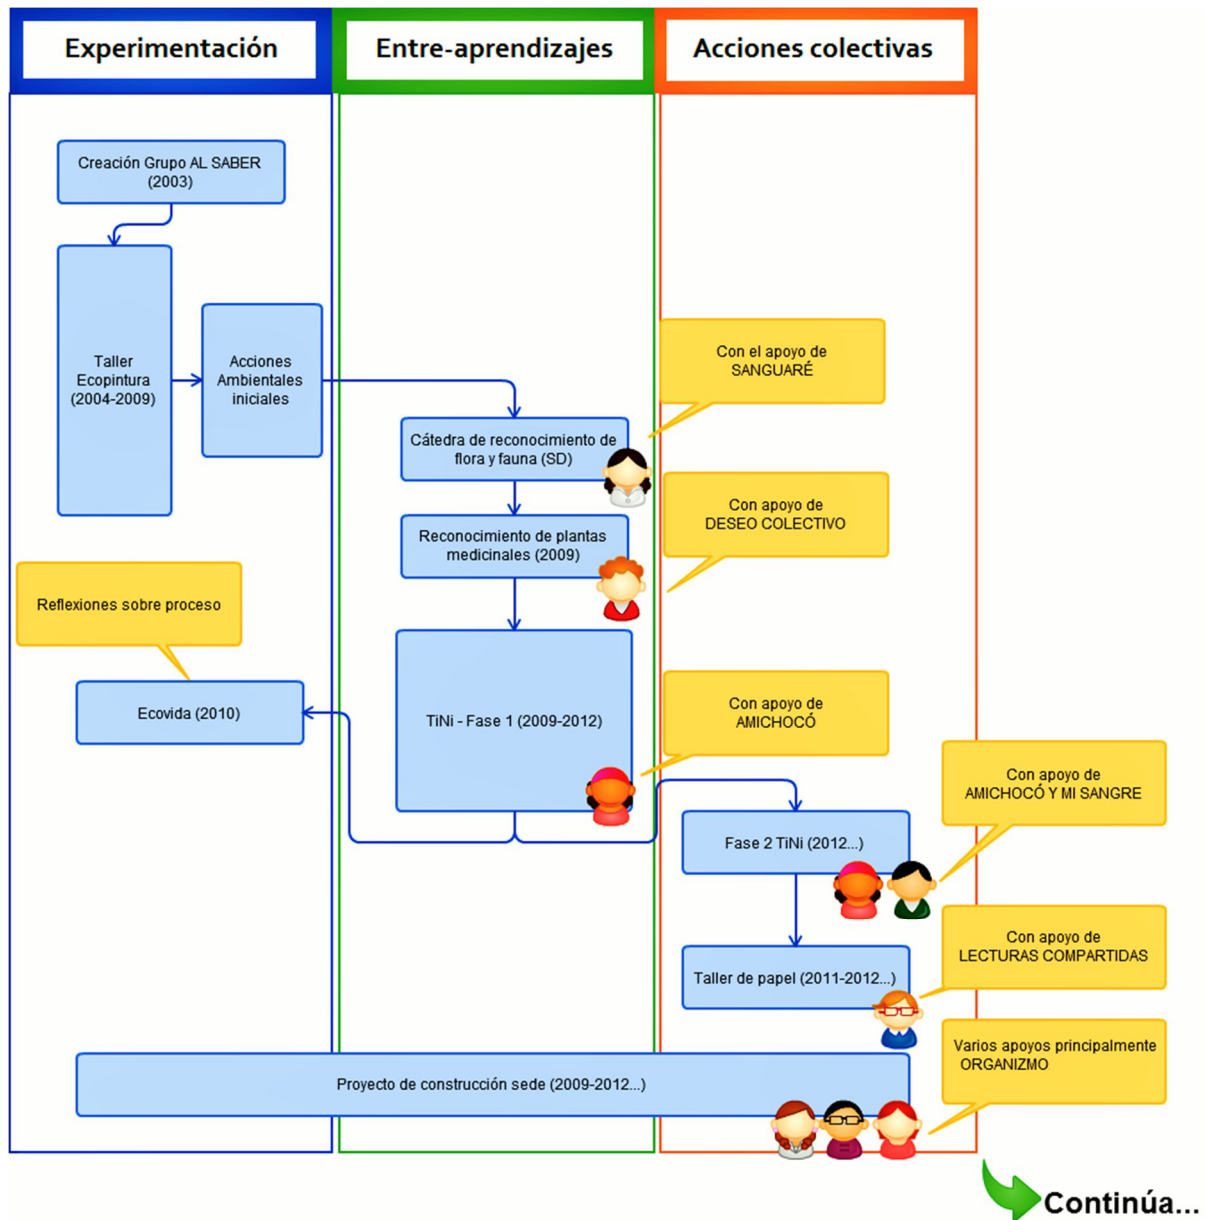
Experimentación

Entre-aprendizajes

Acciones colectivas

Creación Grupo AL SABER (2003)

Taller Ecopintura (2004-2009)

Acciones Ambientales iniciales

Con el apoyo de SANGUARÉ

Cátedra de reconocimiento de flora y fauna (SD)

Con apoyo de DESEO COLECTIVO

Reconocimiento de plantas medicinales (2009)

Reflexiones sobre proceso

Ecovida (2010)

TiNi - Fase 1 (2009-2012)

Con apoyo de AMICHOCÓ

Con apoyo de AMICHOCÓ Y MI SANGRE

Fase 2 TiNi (2012...)

Con apoyo de LECTURAS COMPARTIDAS

Taller de papel (2011-2012...)

Varios apoyos principalmente ORGANIZMO

Proyecto de construcción sede (2009-2012...)

Continúa...